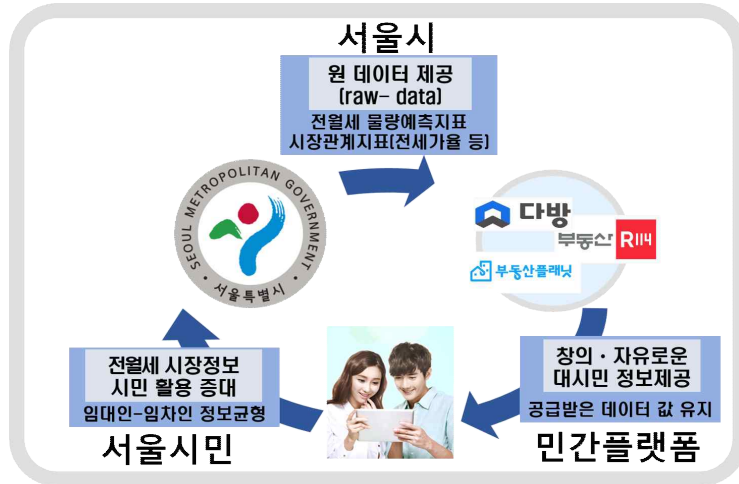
서울시

원 데이터 제공
(raw- data)

전월세 물량예측지표
시장관계지표(전세가율 등)

SEOUL METROPOLITAN GOVERNMENT
서울특별시

다방
부동산 R114
부동산플래닛

전월세 시장정보
시민 활용 증대

임대인-임차인 정보균형

서울시민

창의 · 자유로운
대시민 정보제공

공급받은 데이터 값 유지

민간플랫폼